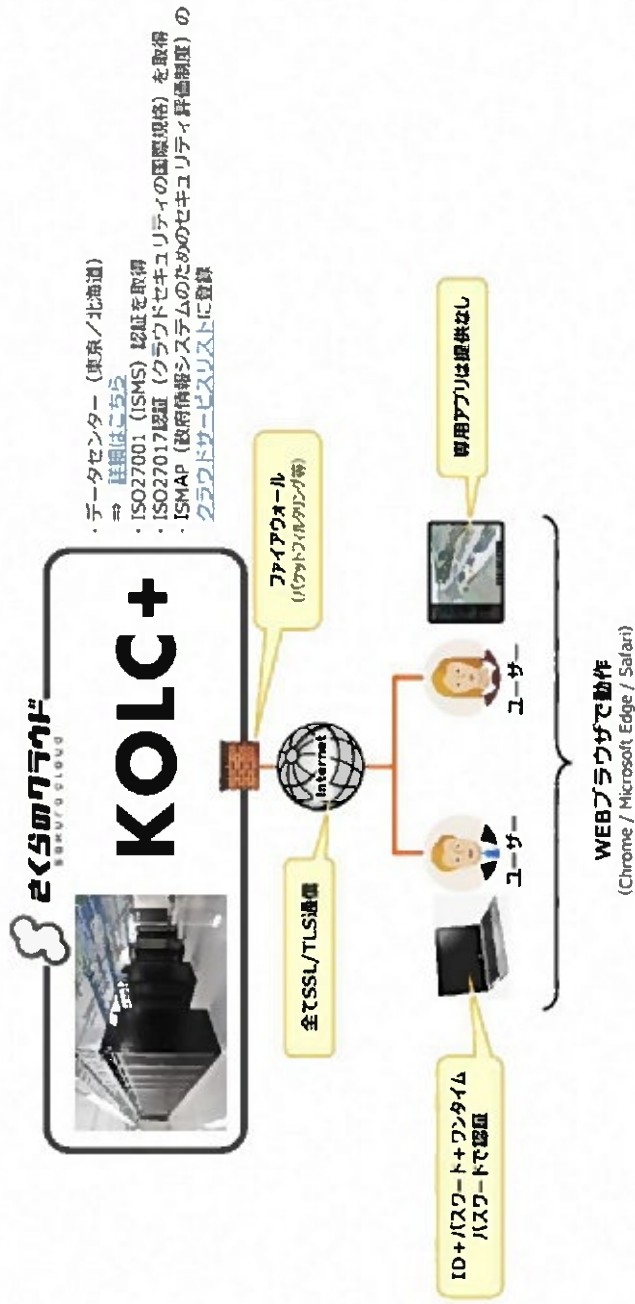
さくらのクラウド
sakura cloud

KOLC+

・データセンター（東京／北海道）
⇒ 詳細はこちら
・ISO27001（ISMS）認証を取得
・ISO27017認証（クラウドセキュリティの国際規格）を取得
・ISMAP（政府情報システムのためのセキュリティ評価制度）のクラウドサービスリストに登録

ファイアウォール
（パケットフィルタリング等）

Internet

全てSSL/TLS通信

ユーザー

ユーザー

専用アプリは提供なし

ID＋パスワード＋ワンタイムパスワードで認証

WEBブラウザで動作
(Chrome / Microsoft Edge / Safari)